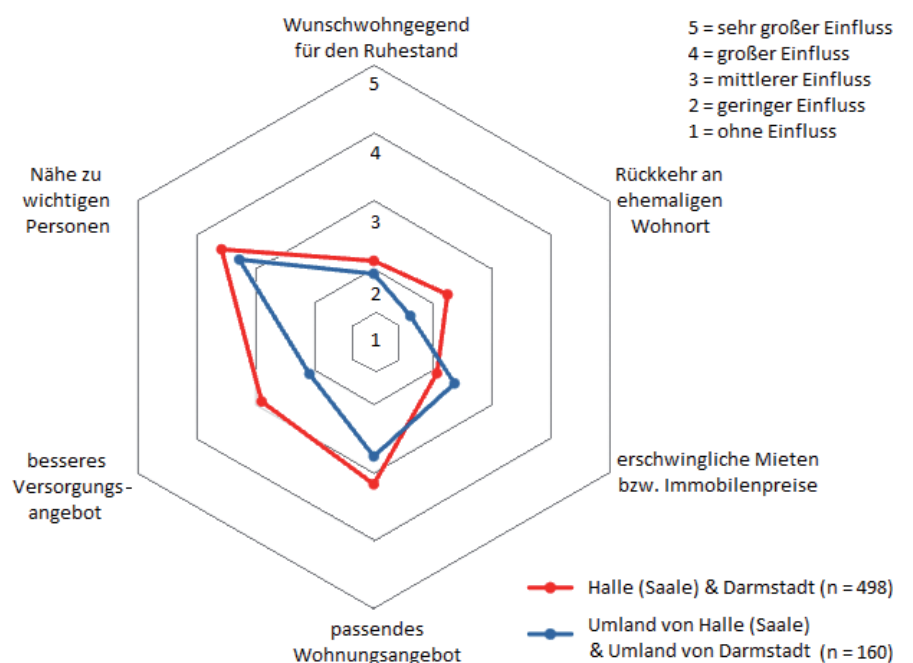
Wunschwohngegend für den Ruhestand

5 = sehr großer Einfluss
4 = großer Einfluss
3 = mittlerer Einfluss
2 = geringer Einfluss
1 = ohne Einfluss

5
4
3
2
1

Nähe zu wichtigen Personen

Rückkehr an ehemaligen Wohnort

besseres Versorgungs-angebot

erschwingliche Mieten bzw. Immobilenpreise

passendes Wohnungsangebot

Halle (Saale) & Darmstadt (n = 498)
Umland von Halle (Saale) & Umland von Darmstadt (n = 160)